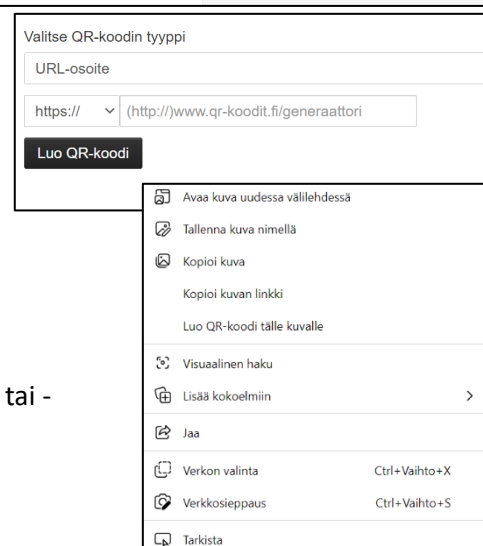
Valitse QR-koodin tyyppi

URL-osoite

https://

(http://)www.qr-koodit.fi/generaattori

Luo QR-koodi

tai -

Avaa kuva uudessa välilehdessä

Tallenna kuva nimellä

Kopioi kuva

Kopioi kuvan linkki

Luo QR-koodi tälle kuvalle

Visuaalinen haku

Lisää kokoelmiin

Jaa

Verkon valinta Ctrl+Vaihto+X

Verkkosieppaus Ctrl+Vaihto+S

Tarkista